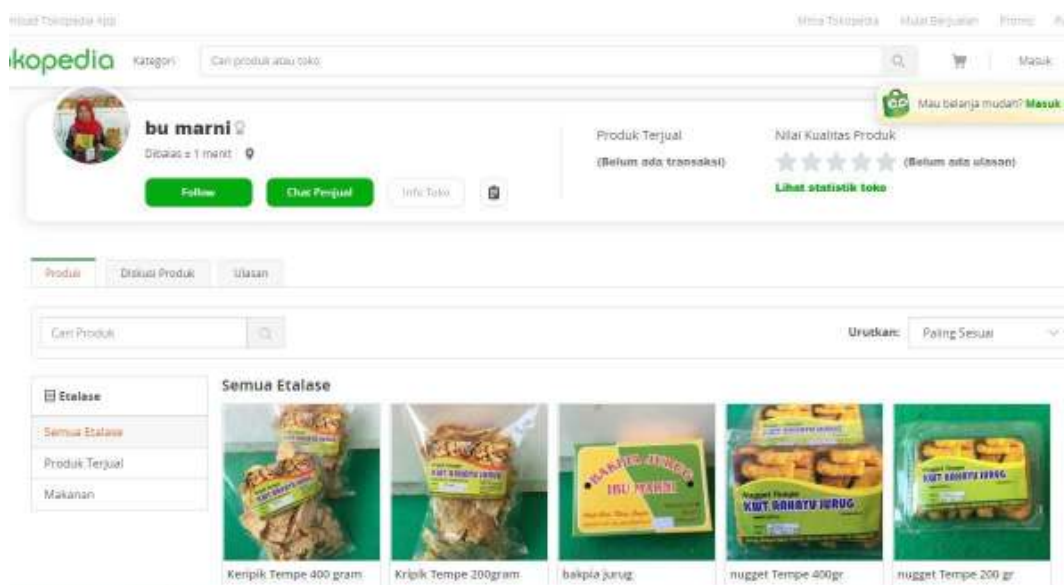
nload Tokopedia App

Mitra Tokopedia   Mulai Berjualan   Promo   P

okopedia   Kategori   Cari produk atau toko

Masuk

Mau belanja mudah? Masuk

bu marni
Dibalas ± 1 menit

Follow   Chat Penjual   Info Toko

Produk Terjual
(Belum ada transaksi)

Nilai Kualitas Produk
(Belum ada ulasan)
Lihat statistik toko

Produk   Diskusi Produk   Ulasan

Cari Produk

Urutkan: Paling Sesuai

Etalase
Semua Etalase
Produk Terjual
Makanan

Semua Etalase

KWT RAHAYU JURUG

BAKPIA JURUG
IBU MARNI

Nugget Tempe
KWT RAHAYU JURUG

KWT RAHAYU JURUG

Keripik Tempe 400 gram   Kripik Tempe 200gram   bakpia jurug   nugget Tempe 400gr   nugget Tempe 200 gr